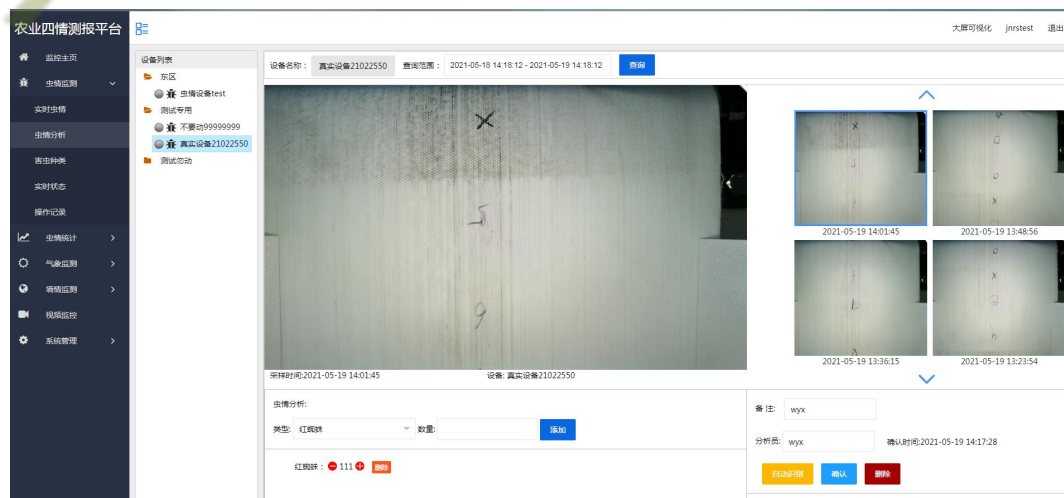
农业四情测报平台

大屏可视化 jnrstest 退出

监控主页
虫情监测
实时虫情
虫情分析
害虫种类
实时状态
操作记录
虫情统计
气象监测
墒情监测
视频监控
系统管理

设备列表
东区
虫情设备test
测试专用
不要动99999999
真实设备21022550
测试勿动

设备名称： 真实设备21022550 查询范围： 2021-05-18 14:18:12 - 2021-05-19 14:18:12 查询

X
5
9

采样时间:2021-05-19 14:01:45
设备: 真实设备21022550

2021-05-19 14:01:45
2021-05-19 13:48:56
2021-05-19 13:36:15
2021-05-19 13:23:54

虫情分析:
类型: 红蜘蛛 数量: 添加
红蜘蛛： 111 删除

备 注: wyx
分析员: wyx 确认时间:2021-05-19 14:17:28
自动识别 确认 删除